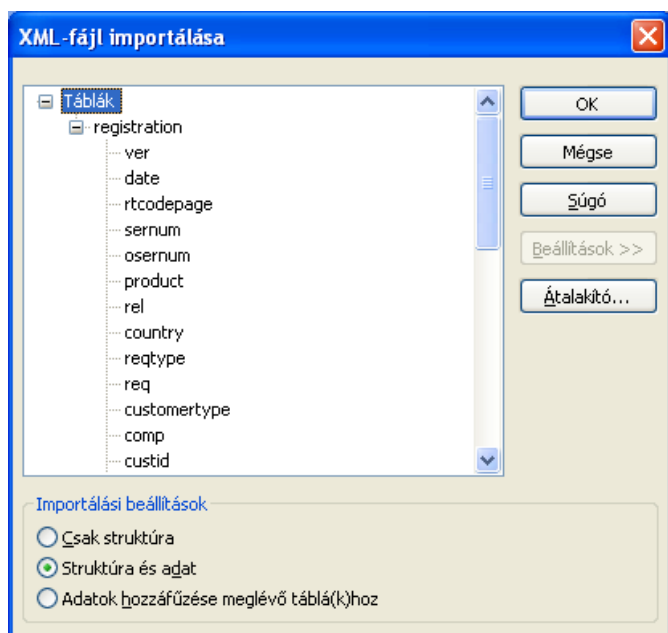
XML-fájl importálása

Táblák
registration
ver
date
rtcodepage
sernum
osernum
product
rel
country
reqtype
req
customertype
comp
custid

OK
Mégse
Súgó
Beállítások >>
Átalakító...

Importálási beállítások
Csak struktúra
Struktúra és adat
Adatok hozzáfűzése meglévő táblá(k)hoz